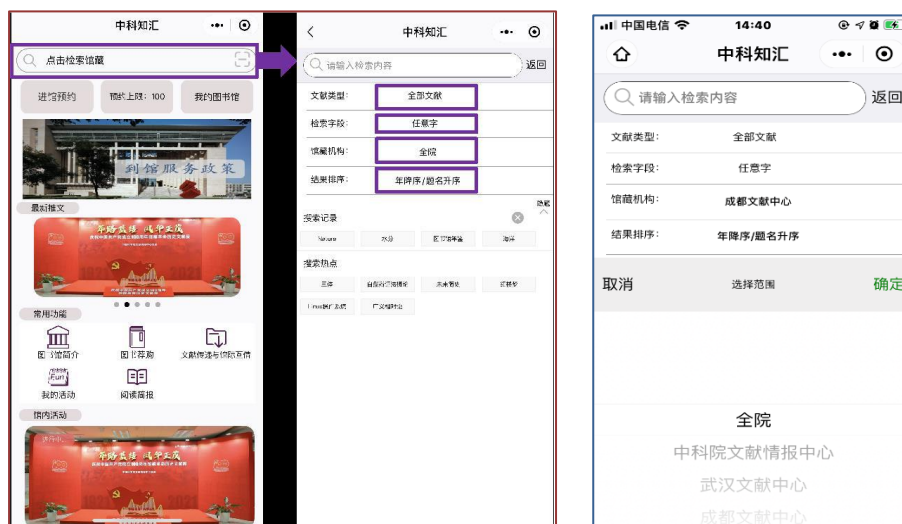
中科知汇

点击检索馆藏

进馆预约

预约上限：100

我的图书馆

到馆服务政策

最新推文

常用功能

图书馆简介

图书荐购

文献传递与馆际互借

我的活动

阅读展报

馆内活动

中科知汇

请输入检索内容

返回

文献类型：

全部文献

检索字段：

任意字

馆藏机构：

全院

结果排序：

年降序/题名升序

隐藏

搜索记录

Nature

水分

医疗器械

海洋

搜索热点

三体

自然灾害预测

未来智能

肝移植

Linux操作系统

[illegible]

中国电信

14:40

中科知汇

请输入检索内容

返回

文献类型：

全部文献

检索字段：

任意字

馆藏机构：

成都文献中心

结果排序：

年降序/题名升序

取消

选择范围

确定

全院

中科院文献情报中心

武汉文献中心

成都文献中心